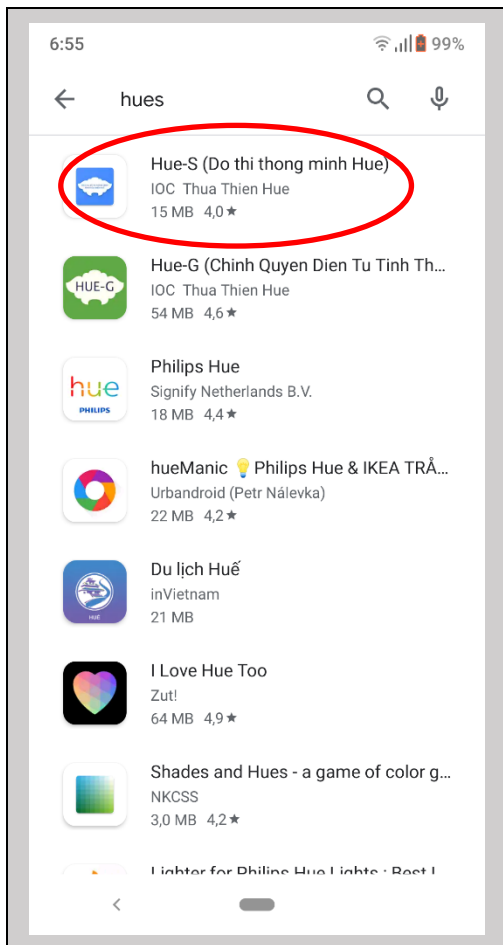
6:55 99%

hues

Hue-S (Do thi thong minh Hue)
IOC Thua Thien Hue
15 MB 4,0 ★

HUE-G
Hue-G (Chinh Quyen Dien Tu Tinh Th...
IOC Thua Thien Hue
54 MB 4,6 ★

hue
PHILIPS
Philips Hue
Signify Netherlands B.V.
18 MB 4,4 ★

hueManic 💡 Philips Hue & IKEA TRÅ...
Urbandroid (Petr Nálevka)
22 MB 4,2 ★

HUẾ
Du lịch Huế
inVietnam
21 MB

I Love Hue Too
Zut!
64 MB 4,9 ★

Shades and Hues - a game of color g...
NKCSS
3,0 MB 4,2 ★

Lighter for Philips Hue Lights : Best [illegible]